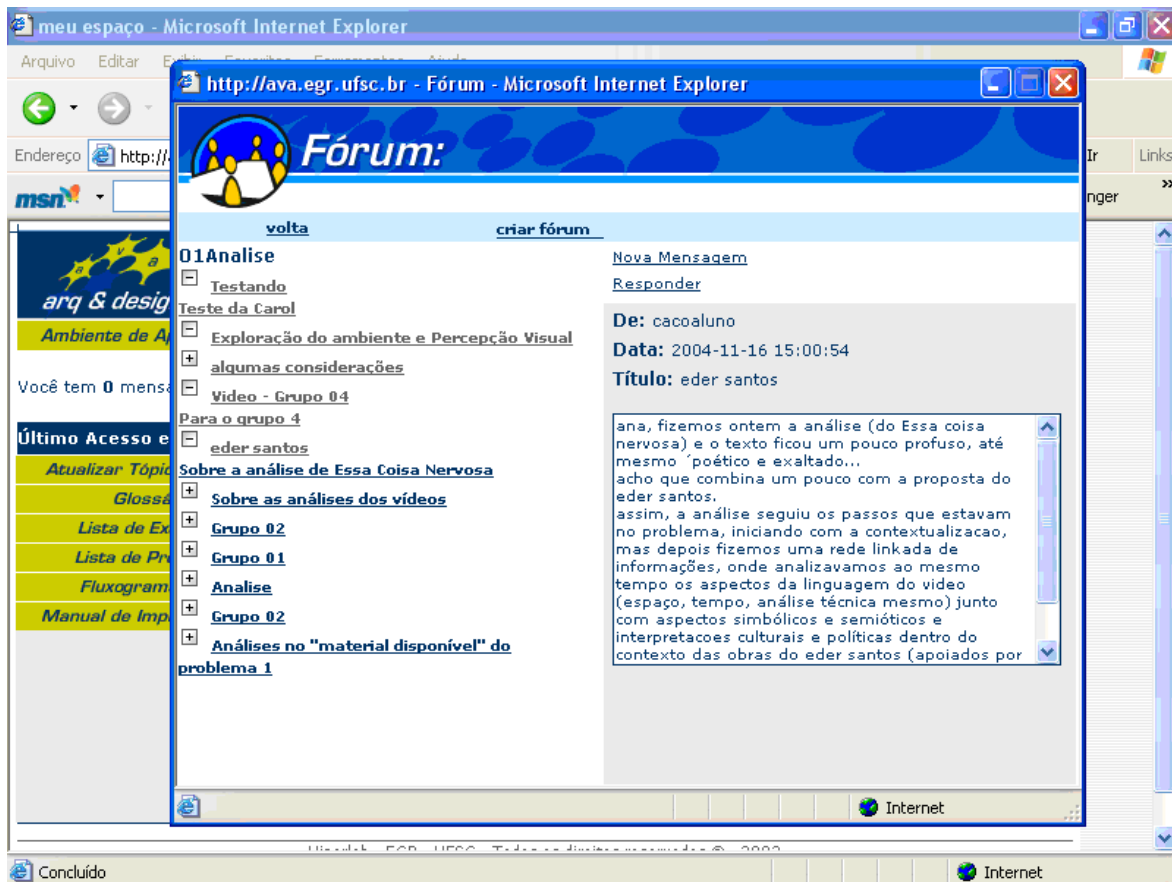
meu espaço - Microsoft Internet Explorer

Arquivo Editar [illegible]

Endereço http://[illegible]

msn

Ir Links

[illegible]nger

arq & desig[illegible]

Ambiente de A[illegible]

Você tem 0 mensa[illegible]

Último Acesso e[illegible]

Atualizar Tópic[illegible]

Glossá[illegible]

Lista de Ex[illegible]

Lista de Pr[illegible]

Fluxogram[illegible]

Manual de Imp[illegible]

http://ava.egr.ufsc.br - Fórum - Microsoft Internet Explorer

Fórum:

volta

criar fórum

01Analise

Testando

Teste da Carol

Exploração do ambiente e Percepção Visual

algumas considerações

Video - Grupo 04

Para o grupo 4

eder santos

Sobre a análise de Essa Coisa Nervosa

Sobre as análises dos vídeos

Grupo 02

Grupo 01

Analise

Grupo 02

Análises no "material disponível" do problema 1

Nova Mensagem

Responder

De: cacoaluno

Data: 2004-11-16 15:00:54

Título: eder santos

ana, fizemos ontem a análise (do Essa coisa nervosa) e o texto ficou um pouco profuso, até mesmo ´poético e exaltado...
acho que combina um pouco com a proposta do eder santos.
assim, a análise seguiu os passos que estavam no problema, iniciando com a contextualizacao, mas depois fizemos uma rede linkada de informações, onde analizavamos ao mesmo tempo os aspectos da linguagem do video (espaço, tempo, análise técnica mesmo) junto com aspectos simbólicos e semióticos e interpretacoes culturais e políticas dentro do contexto das obras do eder santos (apoiados por

Internet

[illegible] - EGR - UFSC - Todos os direitos reservados © - 2003

Concluído

Internet